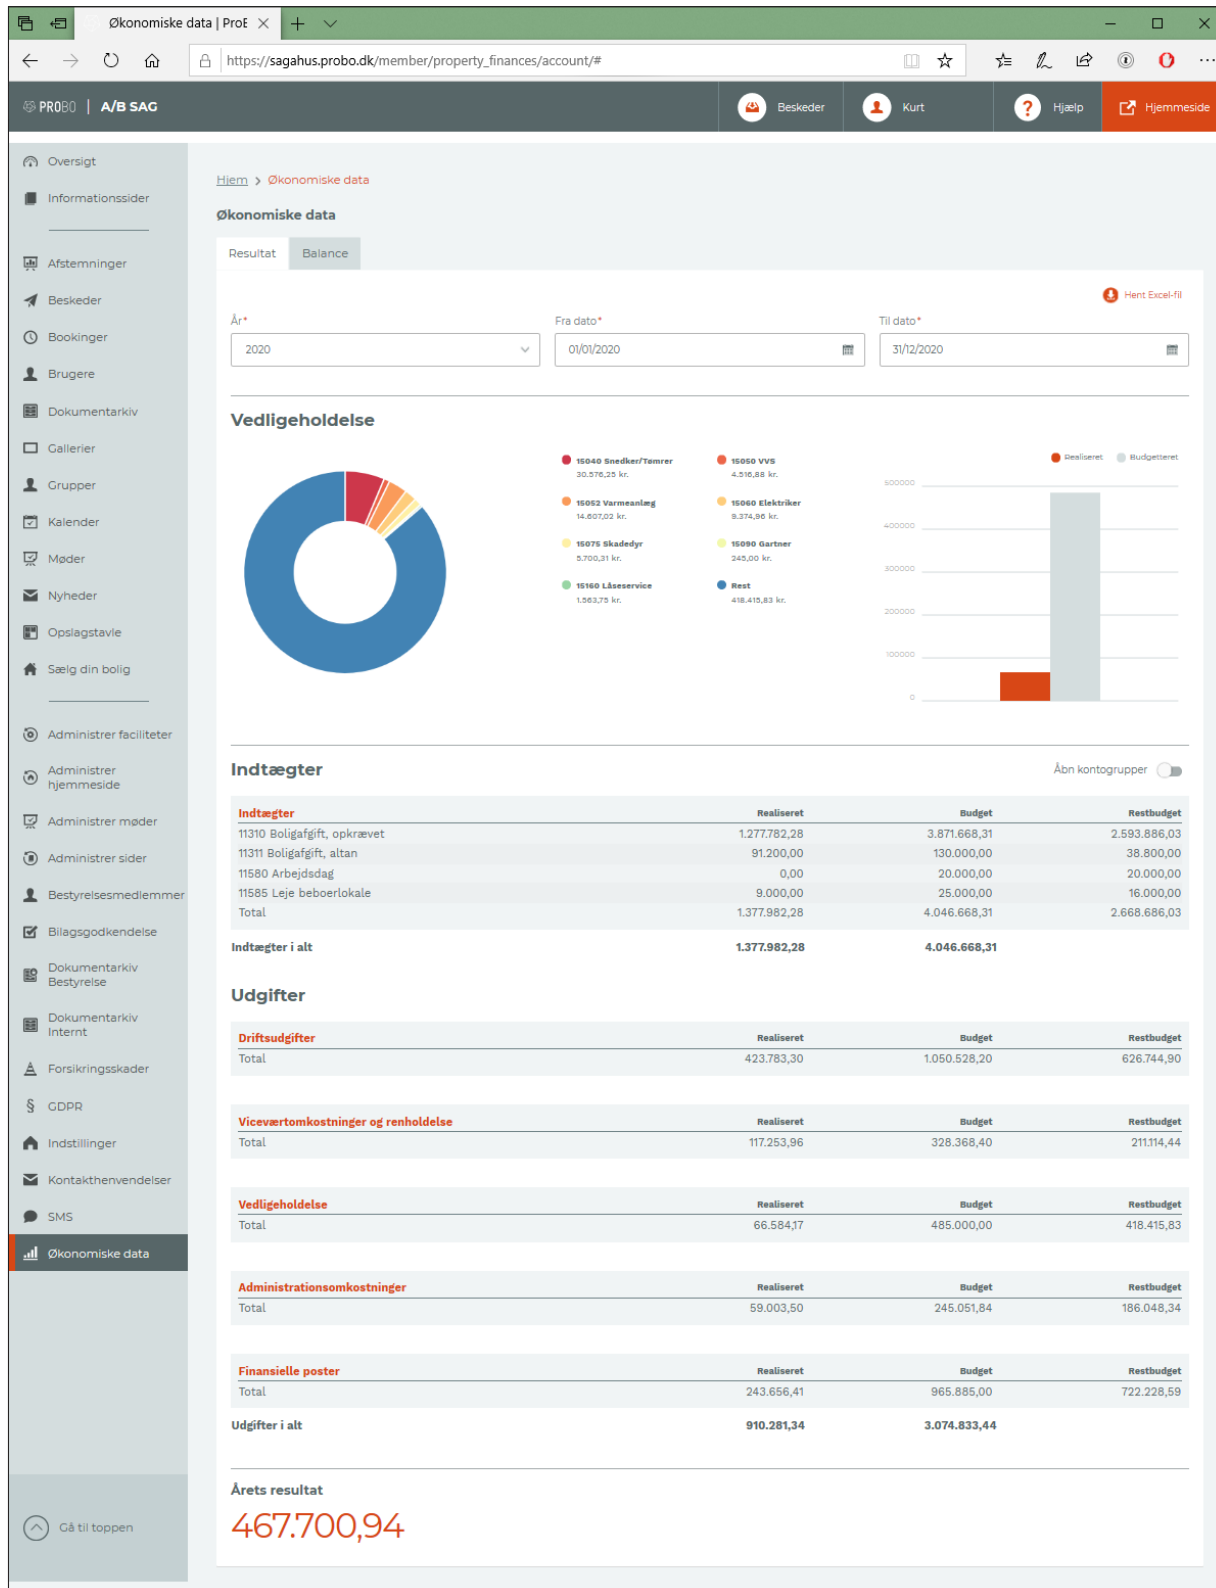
Økonomiske data | ProE

https://sagahus.probo.dk/member/property_finances/account/#

PROBO | A/B SAG

Beskeder
Kurt
Hjælp
Hjemmeside

Oversigt
Informationssider
Afstemninger
Beskeder
Bookinger
Brugere
Dokumentarkiv
Gallerier
Grupper
Kalender
Møder
Nyheder
Opslagstavle
Sælg din bolig
Administrer faciliteter
Administrer hjemmeside
Administrer møder
Administrer sider
Bestyrelsesmedlemmer
Bilagsgodkendelse
Dokumentarkiv Bestyrelse
Dokumentarkiv Internt
Forsikringsskader
GDPR
Indstillinger
Kontakthenvendelser
SMS
Økonomiske data

Gå til toppen

Hjem > Økonomiske data

Økonomiske data

Resultat | Balance

Hent Excel-fil

År*
2020

Fra dato*
01/01/2020

Til dato*
31/12/2020

Vedligeholdelse

15040 Snedker/Tømrer 30.576,25 kr.
15050 VVS 4.516,88 kr.
15052 Varmeanlæg 14.607,02 kr.
15060 Elektriker 9.374,96 kr.
15075 Skadedyr 5.700,31 kr.
15090 Gartner 245,00 kr.
15160 Låseservice 1.563,75 kr.
Rest 418.415,83 kr.

Realiseret | Budgetteret
500000
400000
300000
200000
100000
0

Indtægter

Åbn kontogrupper

| Indtægter | Realiseret | Budget | Restbudget |
|---|---|---|---|
| 11310 Boligafgift, opkrævet | 1.277.782,28 | 3.871.668,31 | 2.593.886,03 |
| 11311 Boligafgift, altan | 91.200,00 | 130.000,00 | 38.800,00 |
| 11580 Arbejdsdag | 0,00 | 20.000,00 | 20.000,00 |
| 11585 Leje beboerlokale | 9.000,00 | 25.000,00 | 16.000,00 |
| Total | 1.377.982,28 | 4.046.668,31 | 2.668.686,03 |

Indtægter i alt 1.377.982,28 4.046.668,31

Udgifter

| Driftsudgifter | Realiseret | Budget | Restbudget |
|---|---|---|---|
| Total | 423.783,30 | 1.050.528,20 | 626.744,90 |

| Viceværtomkostninger og renholdelse | Realiseret | Budget | Restbudget |
|---|---|---|---|
| Total | 117.253,96 | 328.368,40 | 211.114,44 |

| Vedligeholdelse | Realiseret | Budget | Restbudget |
|---|---|---|---|
| Total | 66.584,17 | 485.000,00 | 418.415,83 |

| Administrationsomkostninger | Realiseret | Budget | Restbudget |
|---|---|---|---|
| Total | 59.003,50 | 245.051,84 | 186.048,34 |

| Finansielle poster | Realiseret | Budget | Restbudget |
|---|---|---|---|
| Total | 243.656,41 | 965.885,00 | 722.228,59 |

Udgifter i alt 910.281,34 3.074.833,44

Årets resultat
467.700,94